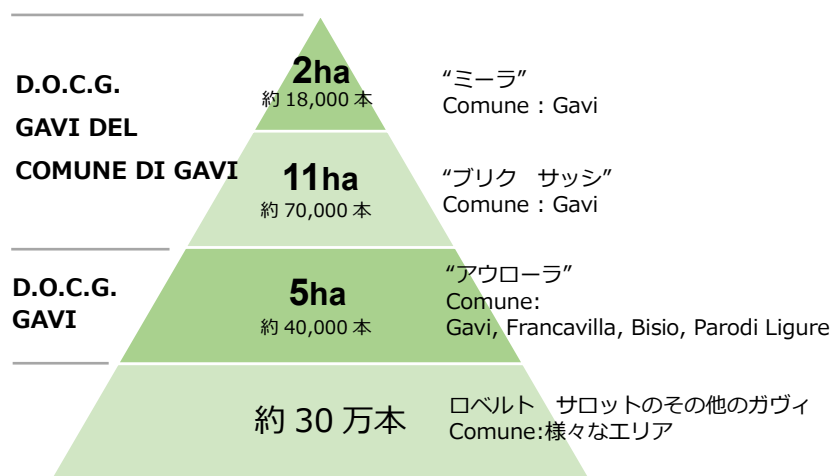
D.O.C.G.
GAVI DEL
COMUNE DI GAVI

2ha
約 18,000 本

“ミーラ”
Comune：Gavi

11ha
約 70,000 本

“ブリク　サッシ”
Comune：Gavi

D.O.C.G.
GAVI

5ha
約 40,000 本

“アウローラ”
Comune:
Gavi, Francavilla, Bisio, Parodi Ligure

約 30 万本

ロベルト　サロットのその他のガヴィ
Comune:様々なエリア